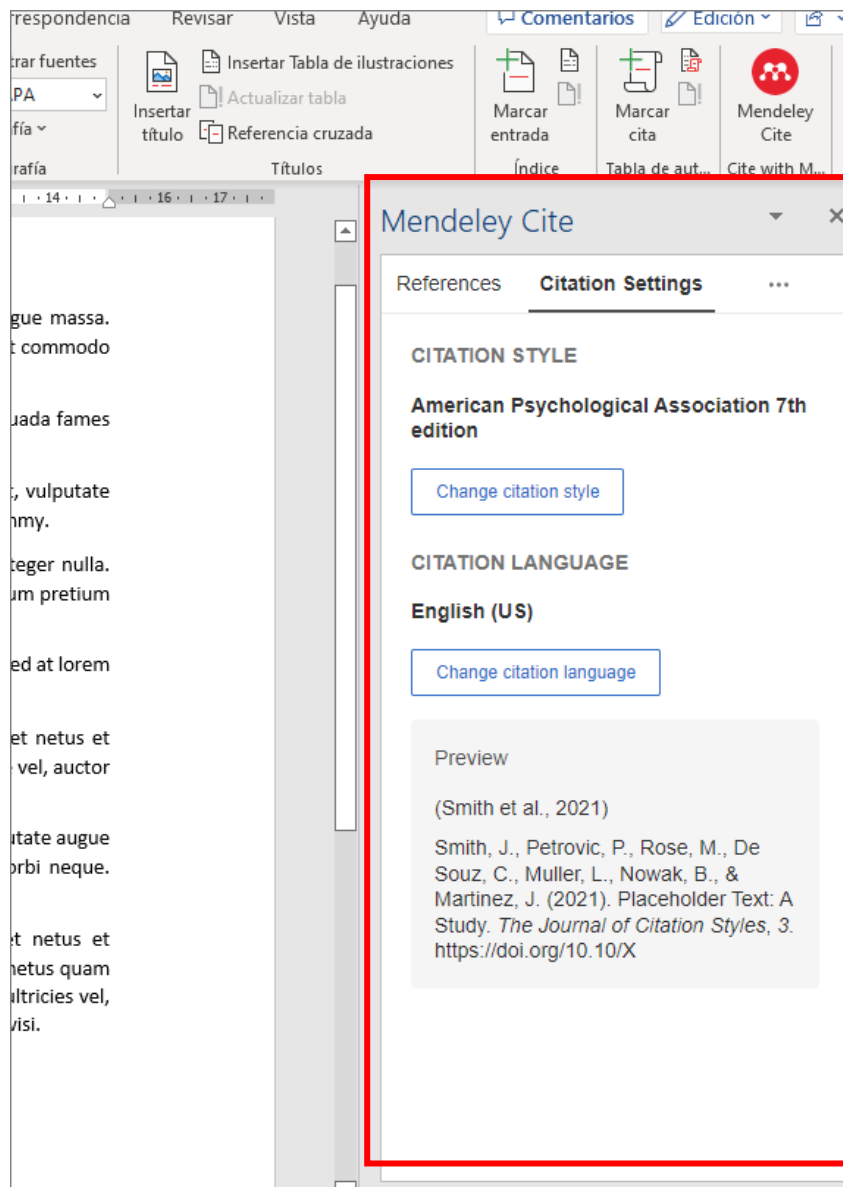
respondencia Revisar Vista Ayuda Comentarios Edición

trar fuentes
PA
fía
rafía

Insertar título
Insertar Tabla de ilustraciones
Actualizar tabla
Referencia cruzada
Títulos

Marcar entrada
Índice

Marcar cita
Tabla de aut...

Mendeley Cite
Cite with M...

14 · 16 · 17

gue massa.
t commodo

uada fames

, vulputate
nmy.

teger nulla.
um pretium

ed at lorem

et netus et
vel, auctor

utate augue
orbi neque.

t netus et
netus quam
ultricies vel,
visi.

Mendeley Cite

References
Citation Settings
···

CITATION STYLE

American Psychological Association 7th edition

Change citation style

CITATION LANGUAGE

English (US)

Change citation language

Preview

(Smith et al., 2021)

Smith, J., Petrovic, P., Rose, M., De Souz, C., Muller, L., Nowak, B., & Martinez, J. (2021). Placeholder Text: A Study. *The Journal of Citation Styles*, *3*. https://doi.org/10.10/X